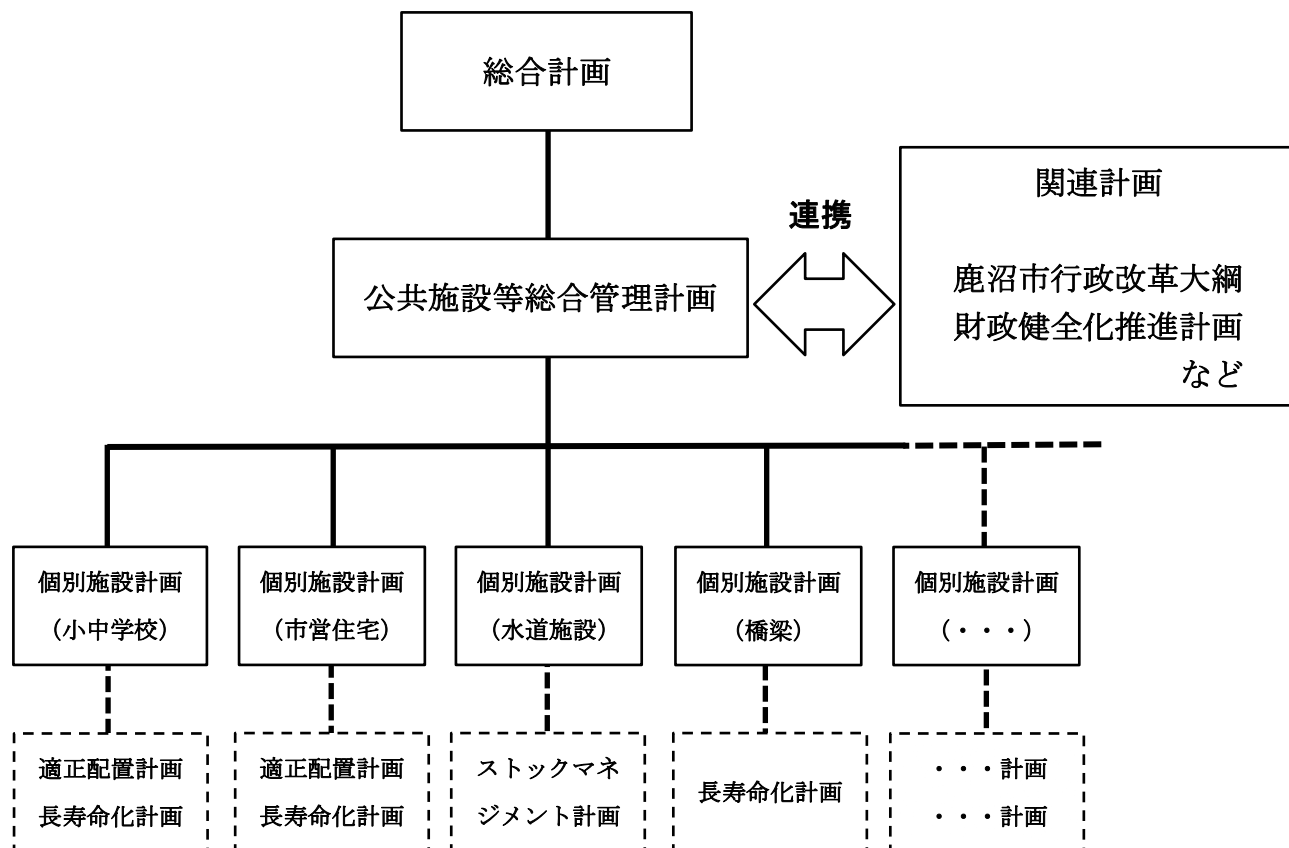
総合計画

関連計画

連携

公共施設等総合管理計画

鹿沼市行政改革大綱
財政健全化推進計画
など

個別施設計画
（小中学校）

個別施設計画
（市営住宅）

個別施設計画
（水道施設）

個別施設計画
（橋梁）

個別施設計画
（・・・）

適正配置計画
長寿命化計画

適正配置計画
長寿命化計画

ストックマネジメント計画

長寿命化計画

・・・計画
・・・計画